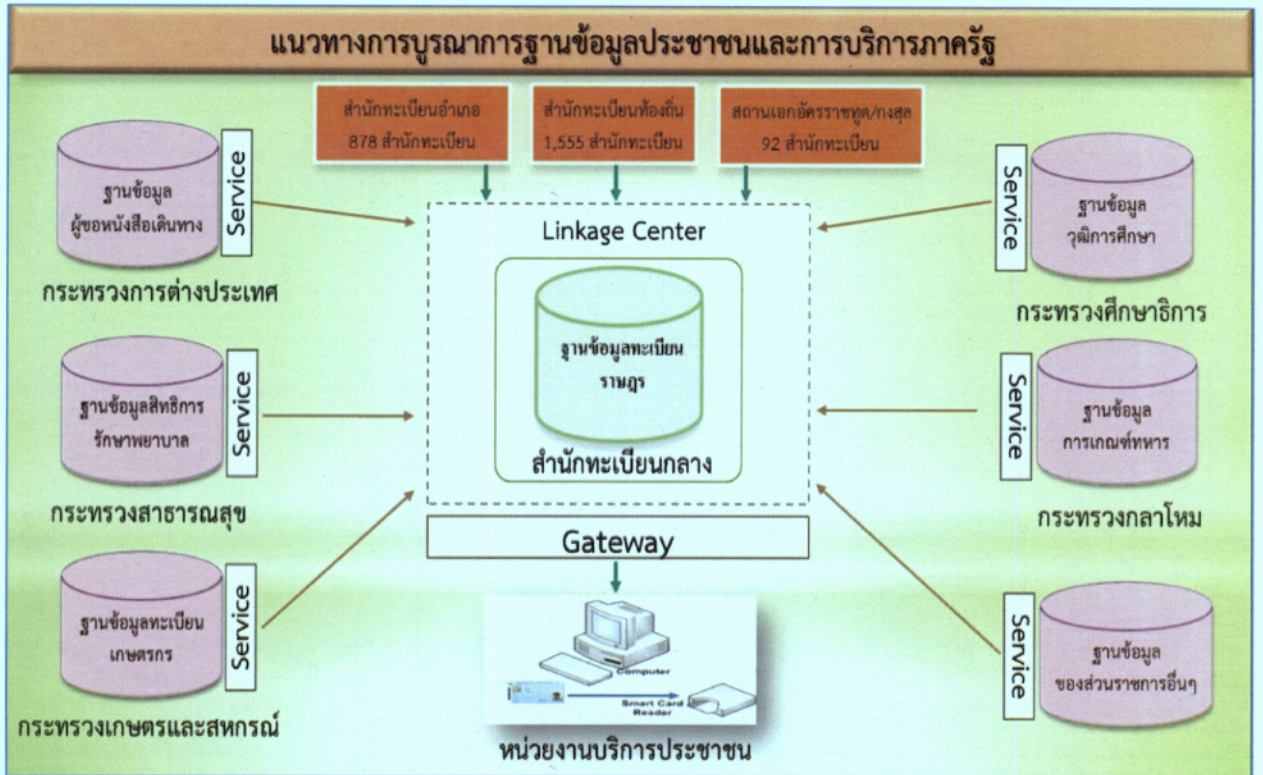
แนวทางการบูรณาการฐานข้อมูลประชาชนและการบริการภาครัฐ

สำนักทะเบียนอำเภอ 878 สำนักทะเบียน

สำนักทะเบียนท้องถิ่น 1,555 สำนักทะเบียน

สถานเอกอัครราชทูต/กงสุล 92 สำนักทะเบียน

Service
ฐานข้อมูล ผู้ขอหนังสือเดินทาง
กระทรวงการต่างประเทศ

Service
ฐานข้อมูลสิทธิการรักษาพยาบาล
กระทรวงสาธารณสุข

Service
ฐานข้อมูลทะเบียนเกษตรกร
กระทรวงเกษตรและสหกรณ์

Linkage Center

ฐานข้อมูลทะเบียนราษฎร
สำนักทะเบียนกลาง

Gateway

Computer
Smart Card Reader

หน่วยงานบริการประชาชน

Service
ฐานข้อมูล วุฒิการศึกษา
กระทรวงศึกษาธิการ

Service
ฐานข้อมูล การเกณฑ์ทหาร
กระทรวงกลาโหม

Service
ฐานข้อมูล ของส่วนราชการอื่นๆ